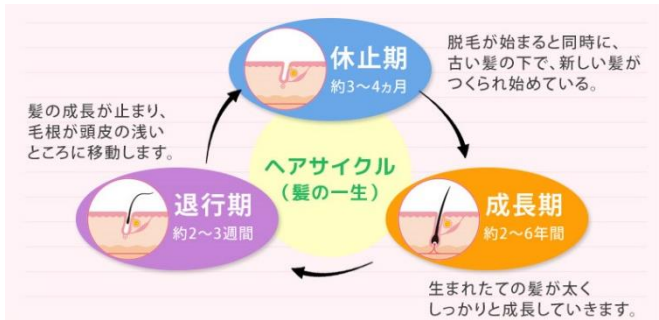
休止期
約3～4ヵ月

脱毛が始まると同時に、古い髪の下で、新しい髪がつくられ始めている。

髪の成長が止まり、毛根が頭皮の浅いところに移動します。

ヘアサイクル
（髪の一生）

退行期
約2～3週間

成長期
約2～6年間

生まれたての髪が太くしっかりと成長していきます。